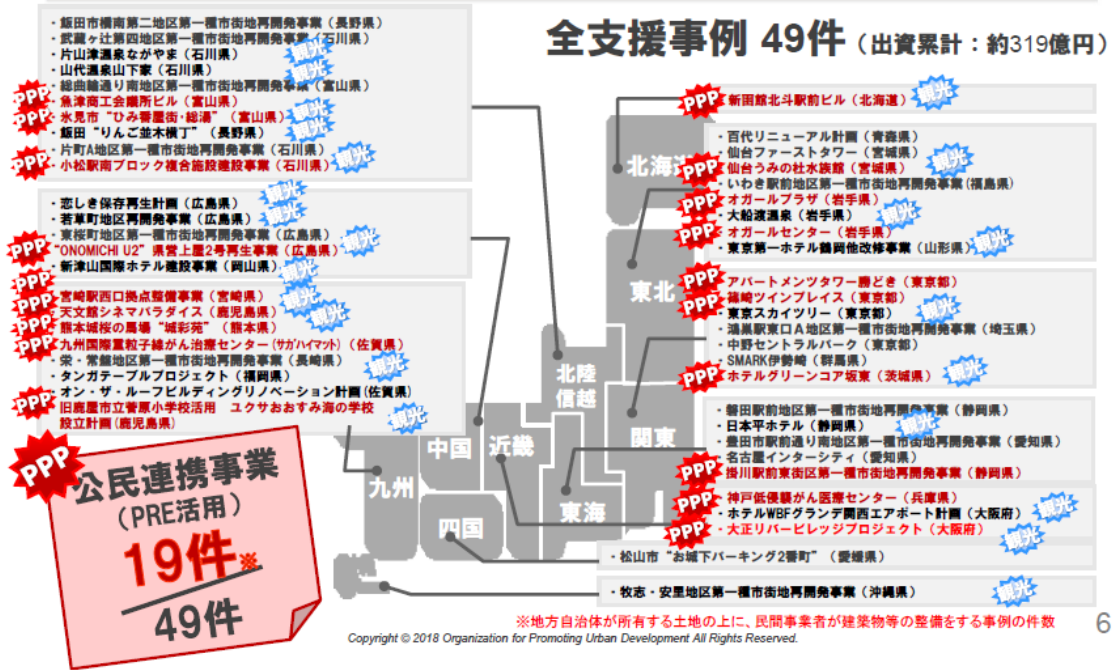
全支援事例 49件（出資累計：約319億円）

・飯田市橋南第二地区第一種市街地再開発事業（長野県）
・武蔵ヶ辻第四地区第一種市街地再開発事業（石川県）
・片山津温泉ながやま（石川県） 観光
・山代温泉山下家（石川県） 観光
・総曲輪通り南地区第一種市街地再開発事業（富山県）
PPP・魚津商工会議所ビル（富山県）
PPP・氷見市“ひみ番屋街・総湯”（富山県） 観光
・飯田“りんご並木横丁”（長野県） 観光
・片町A地区第一種市街地再開発事業（石川県）
PPP・小松駅南ブロック複合施設建設事業（石川県） 観光

・恋しき保存再生計画（広島県） 観光
・若草町地区再開発事業（広島県） 観光
・東桜町地区第一種市街地再開発事業（広島県）
PPP・“ONOMICHI U2” 県営上屋2号再生事業（広島県） 観光
・新津山国際ホテル建設事業（岡山県） 観光

PPP・宮崎駅西口拠点整備事業（宮崎県） 観光
PPP・天文館シネマパラダイス（鹿児島県） 観光
PPP・熊本城桜の馬場“城彩苑”（熊本県）
PPP・九州国際重粒子線がん治療センター（サガハイマット）（佐賀県）
・栄・常盤地区第一種市街地再開発事業（長崎県） 観光
・タンガテーブルプロジェクト（福岡県）
・オン・ザ・ルーフビルディングリノベーション計画（佐賀県）
PPP・旧鹿屋市立菅原小学校活用 ユクサおおすみ海の学校設立計画（鹿児島県） 観光

PPP 公民連携事業（PRE活用）
19件※
49件

PPP・新函館北斗駅前ビル（北海道） 観光

・百代リニューアル計画（青森県）
・仙台ファーストタワー（宮城県）
PPP・仙台うみの杜水族館（宮城県） 観光
・いわき駅前地区第一種市街地再開発事業（福島県）
PPP・オガールプラザ（岩手県）
・大船渡温泉（岩手県） 観光
PPP・オガールセンター（岩手県） 観光
・東京第一ホテル鶴岡他改修事業（山形県） 観光

PPP・アパートメンツタワー勝どき（東京都）
PPP・錦糸町ツインプレイス（東京都）
・東京スカイツリー（東京都） 観光
・鴻巣駅東口A地区第一種市街地再開発事業（埼玉県）
・中野セントラルパーク（東京都）
・SMARK伊勢崎（群馬県）
PPP・ホテルグリーンコア坂東（茨城県） 観光

・磐田駅前地区第一種市街地再開発事業（静岡県）
・日本平ホテル（静岡県） 観光
・豊田市駅前通り南地区第一種市街地再開発事業（愛知県）
・名古屋インターシティ（愛知県）
PPP・掛川駅前東街区第一種市街地再開発事業（静岡県）

PPP・神戸低侵襲がん医療センター（兵庫県） 観光
PPP・ホテルWBFグランデ関西エアポート計画（大阪府）
PPP・大正リバービレッジプロジェクト（大阪府） 観光

・松山市“お城下パーキング2番町”（愛媛県）

・牧志・安里地区第一種市街地再開発事業（沖縄県） 観光

北海道 東北 関東 北陸信越 東海 近畿 中国 四国 九州

※地方自治体が所有する土地の上に、民間事業者が建築物等の整備をする事例の件数

Copyright © 2018 Organization for Promoting Urban Development All Rights Reserved.

6